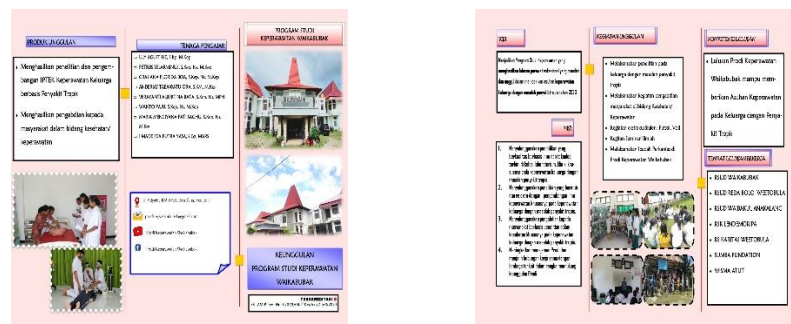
PRODUK UNGGULAN

Menghasilkan penelitian dan pengembangan IPTEK Keperawatan Keluarga berbasis Penyakit Tropis

Menghasilkan pengabdian kepada masyarakat dalam bidang kesehatan/ keperawatan

TENAGA PENGAJAR

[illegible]
PETRUS SELANBAWA, S.Kep, Ns, M.Kep
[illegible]
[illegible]
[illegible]
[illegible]
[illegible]
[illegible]

PROGRAM STUDI KEPERAWATAN WAIKABUBAK

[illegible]
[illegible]
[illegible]
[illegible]

KEUNGGULAN PROGRAM STUDI KEPERAWATAN WAIKABUBAK

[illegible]

VISI

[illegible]

MISI

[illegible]

KERJASAMA/PENGGUNAAN

Melaksanakan penelitian pada keluarga dengan masalah penyakit tropis
Melaksanakan kegiatan pengabdian masyarakat di bidang kesehatan/ keperawatan
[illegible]
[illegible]
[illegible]
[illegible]

KOMPETENSI LULUSAN

Lulusan Prodi Keperawatan Waikabubak mampu memberikan Asuhan Keperawatan pada Keluarga dengan Penyakit Tropis

TEMPAT PRAKTEK/BEKERJA

RSUD WAIKABUBAK
RSUD REDA BOLO WEETEBULA
RSUD WAINGAPU, UMBU RARA MEHA
RSK LINDIMARA
RS KARITAS WEETEBULA
SUMBA FOUNDATION
YASMIN ATUIT